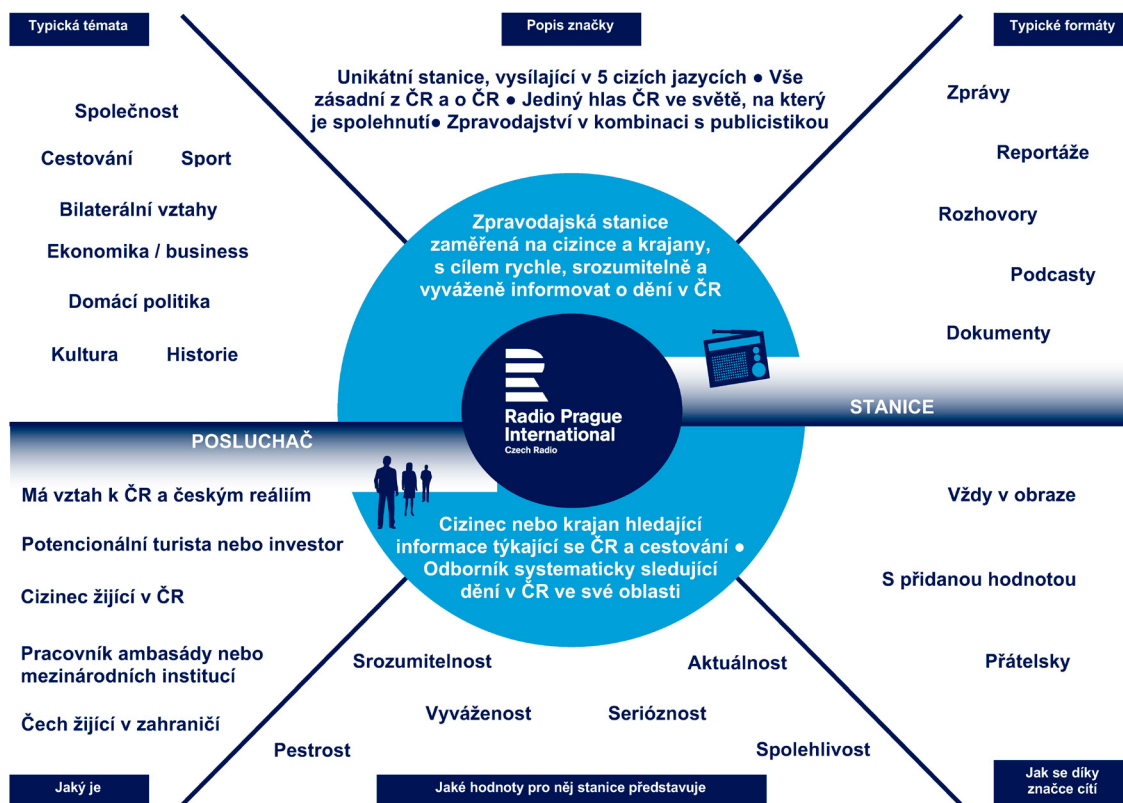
Typická témata

Popis značky

Typické formáty

Unikátní stanice, vysílající v 5 cizích jazycích ● Vše zásadní z ČR a o ČR ● Jediný hlas ČR ve světě, na který je spolehnutí● Zpravodajství v kombinaci s publicistikou

Společnost

Cestování Sport

Bilaterální vztahy

Ekonomika / business

Domácí politika

Kultura Historie

Zprávy

Reportáže

Rozhovory

Podcasty

Dokumenty

Zpravodajská stanice zaměřená na cizince a krajany, s cílem rychle, srozumitelně a vyváženě informovat o dění v ČR

Radio Prague International
Czech Radio

STANICE

POSLUCHAČ

Má vztah k ČR a českým reáliím

Potencionální turista nebo investor

Cizinec žijící v ČR

Pracovník ambasády nebo mezinárodních institucí

Čech žijící v zahraničí

Cizinec nebo krajan hledající informace týkající se ČR a cestování ● Odborník systematicky sledující dění v ČR ve své oblasti

Vždy v obraze

S přidanou hodnotou

Přátelsky

Srozumitelnost

Aktuálnost

Vyváženost

Serióznost

Pestrost

Spolehlivost

Jaký je

Jaké hodnoty pro něj stanice představuje

Jak se díky značce cítí